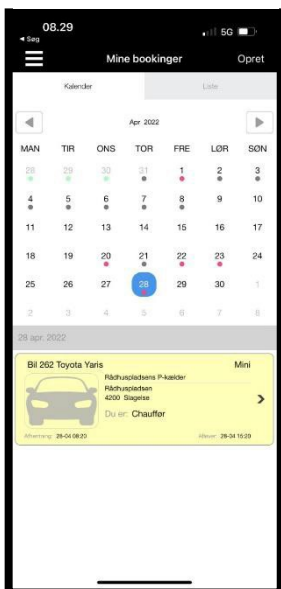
08.29
◂ Søg
5G

Mine bookinger
Opret

Kalender
Liste

Apr 2022

| MAN | TIR | ONS | TOR | FRE | LØR | SØN |
|---|---|---|---|---|---|---|
| 28 | 29 | 30 | 31 | 1 | 2 | 3 |
| 4 | 5 | 6 | 7 | 8 | 9 | 10 |
| 11 | 12 | 13 | 14 | 15 | 16 | 17 |
| 18 | 19 | 20 | 21 | 22 | 23 | 24 |
| 25 | 26 | 27 | 28 | 29 | 30 | 1 |
| 2 | 3 | 4 | 5 | 6 | 7 | 8 |

28 apr. 2022

Bil 262 Toyota Yaris
Mini
Rådhuspladsens P-kælder
Rådhuspladsen
4200 Slagelse
Du er: Chauffør
Afhentning: 28-04 08:20
Aflever: 28-04 15:20